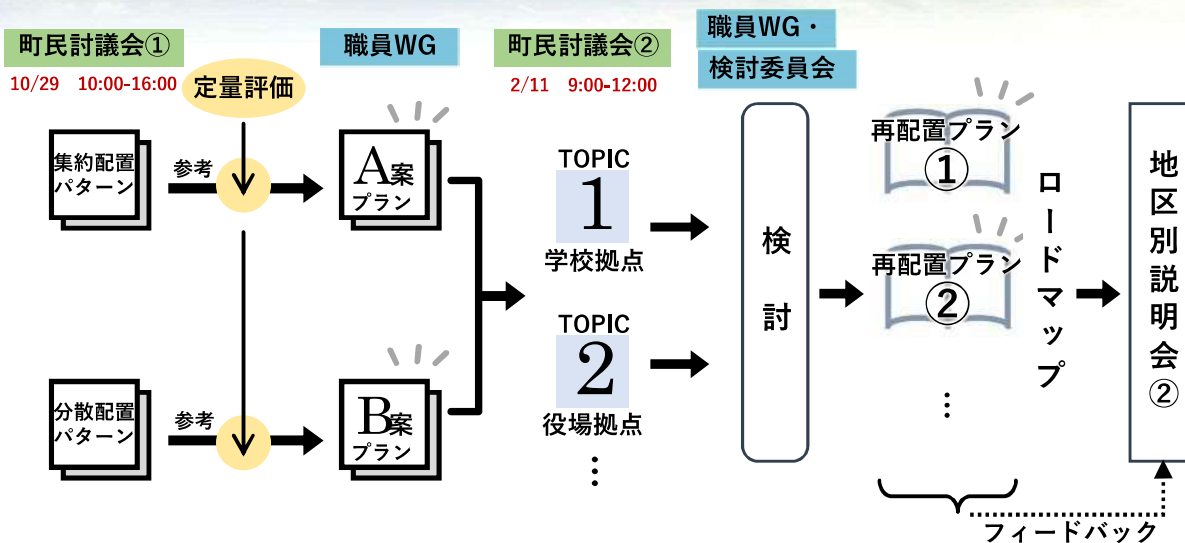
町民討議会①

10/29 10:00-16:00

定量評価

職員WG

町民討議会②

2/11 9:00-12:00

職員WG・
検討委員会

集約配置
パターン

参考

A案
プラン

分散配置
パターン

参考

B案
プラン

TOPIC
1
学校拠点

TOPIC
2
役場拠点

⋮

検
討

再配置プラン
①

再配置プラン
②

⋮

ロードマップ

地区別説明会②

フィードバック